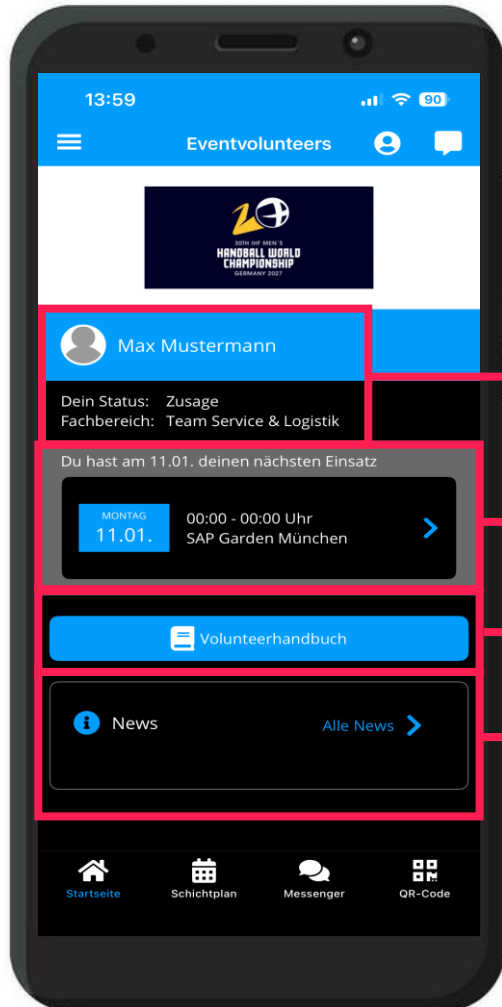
13:59 90

Eventvolunteers

30TH IHF MEN'S HANDBALL WORLD CHAMPIONSHIP GERMANY 2027

Max Mustermann

Dein Status: Zusage
Fachbereich: Team Service & Logistik

Du hast am 11.01. deinen nächsten Einsatz

MONTAG
11.01.

00:00 - 00:00 Uhr
SAP Garden München

Volunteerhandbuch

News

Alle News

Startseite
Schichtplan
Messenger
QR-Code